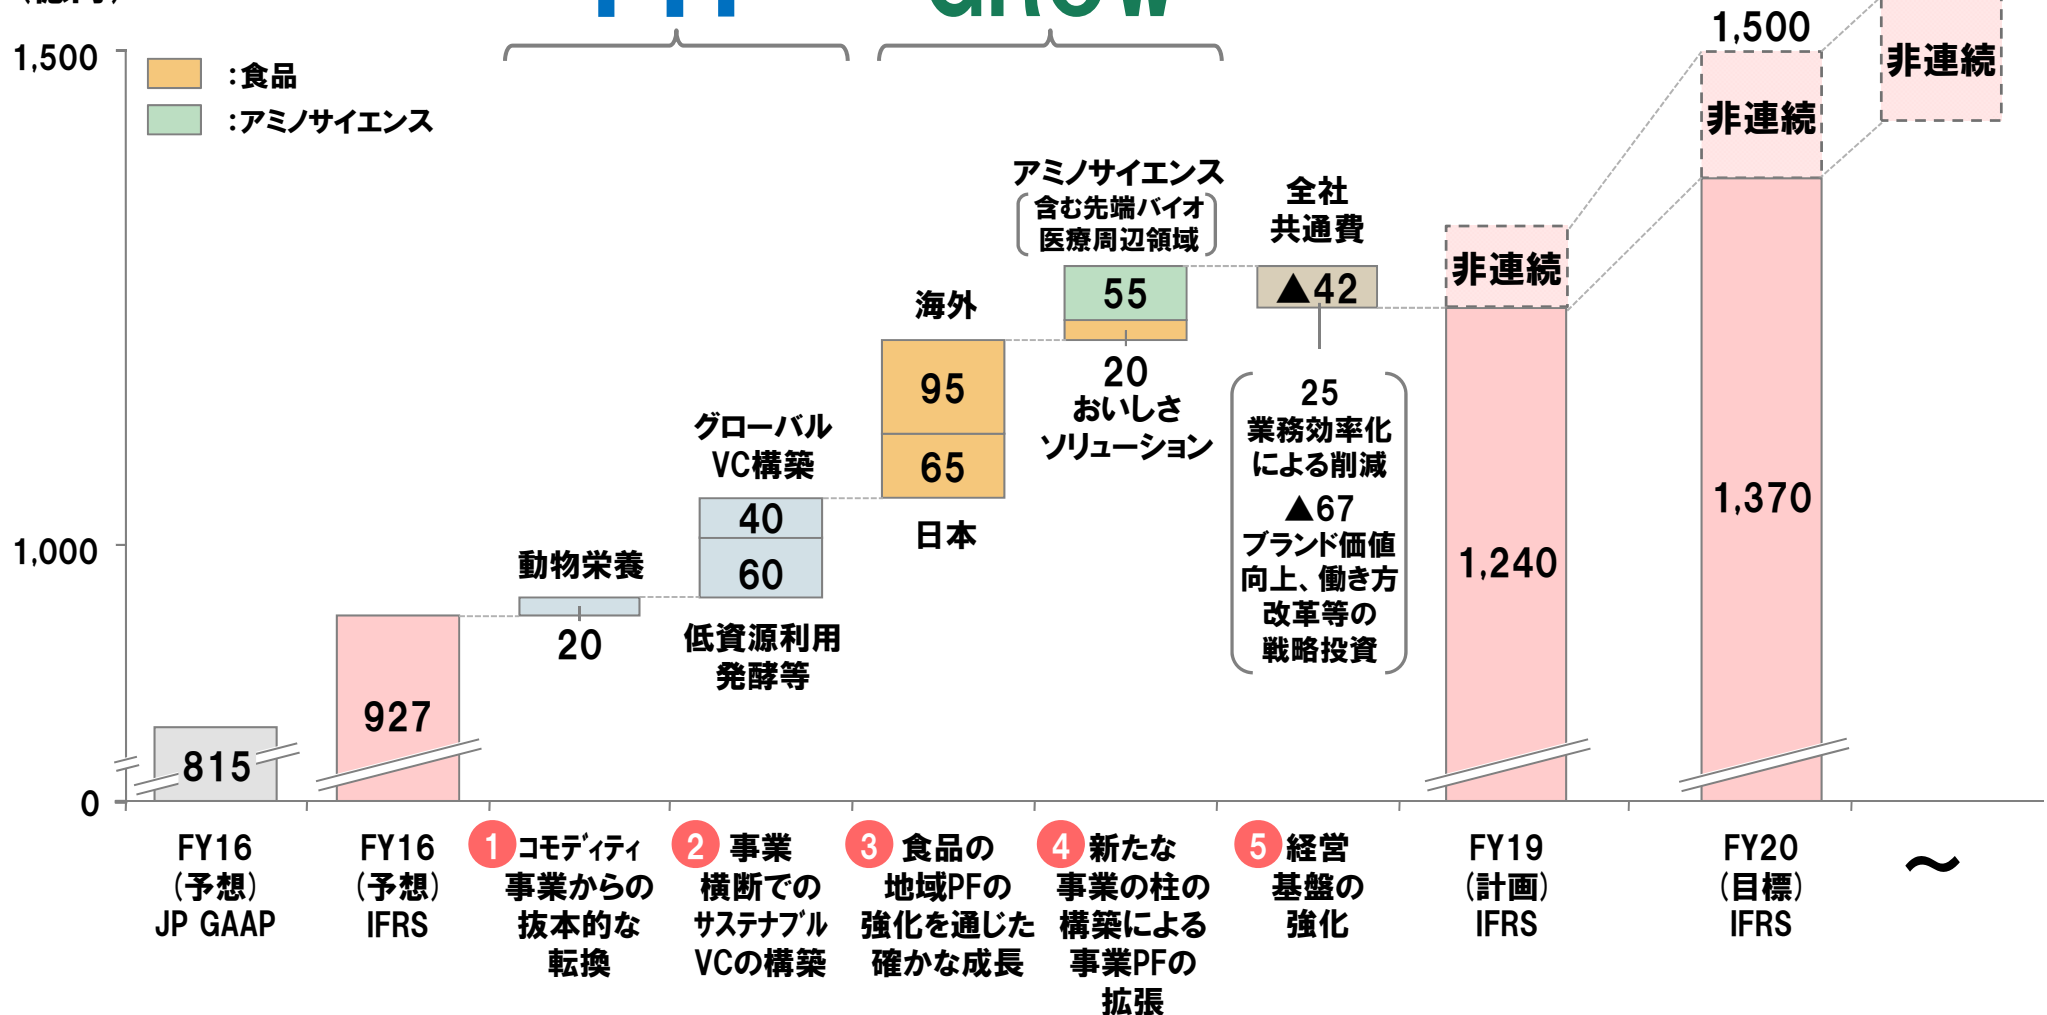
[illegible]

1,500

1,000

0

:食品

:アミノサイエンス

815

927

動物栄養

20

グローバル VC構築

40

60

低資源利用 発酵等

海外

95

65

日本

アミノサイエンス （含む先端バイオ 医療周辺領域）

55

20 おいしさ ソリューション

全社 共通費

▲42

25 業務効率化 による削減 ▲67 ブランド価値 向上、働き方 改革等の 戦略投資

非連続

1,240

1,500

非連続

1,370

非連続

FY16 （予想） JP GAAP

FY16 （予想） IFRS

1 コモディティ 事業からの 抜本的な 転換

2 事業 横断での サステナブル VCの構築

3 食品の 地域PFの 強化を通じた 確かな成長

4 新たな 事業の柱の 構築による 事業PFの 拡張

5 経営 基盤の 強化

FY19 （計画） IFRS

FY20 （目標） IFRS

～